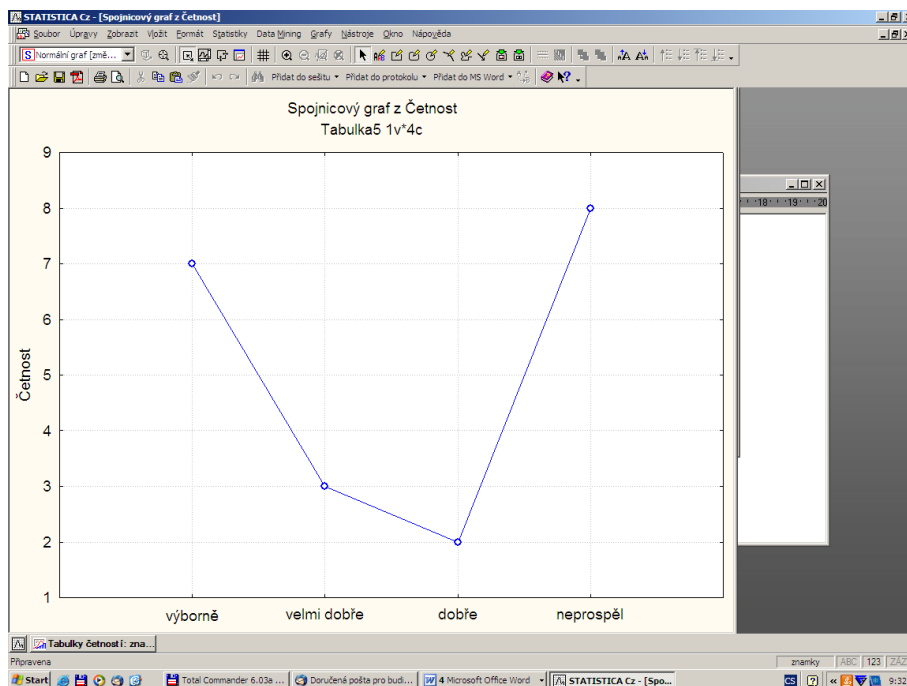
STATISTICA Cz - [Spojnicový graf z Četnost]

Soubor Úpravy Zobrazit Vložit Formát Statistiky Data Mining Grafy Nástroje Okno Nápověda

Normální graf (změ...

Přidat do sešitu Přidat do protokolu Přidat do MS Word

Spojnicový graf z Četnost
Tabulka5 1v*4c

9
8
7
6
5
4
3
2
1

Četnost

výborně velmi dobře dobře neprospěl

18 19 20

Tabulky četností: zna...

Připravena

znamky ABC 123 ZÁZ

Start Total Commander 6.03a ... Doručená pošta pro budi... 4 Microsoft Office Word STATISTICA Cz - [Spo...

CS 9:32